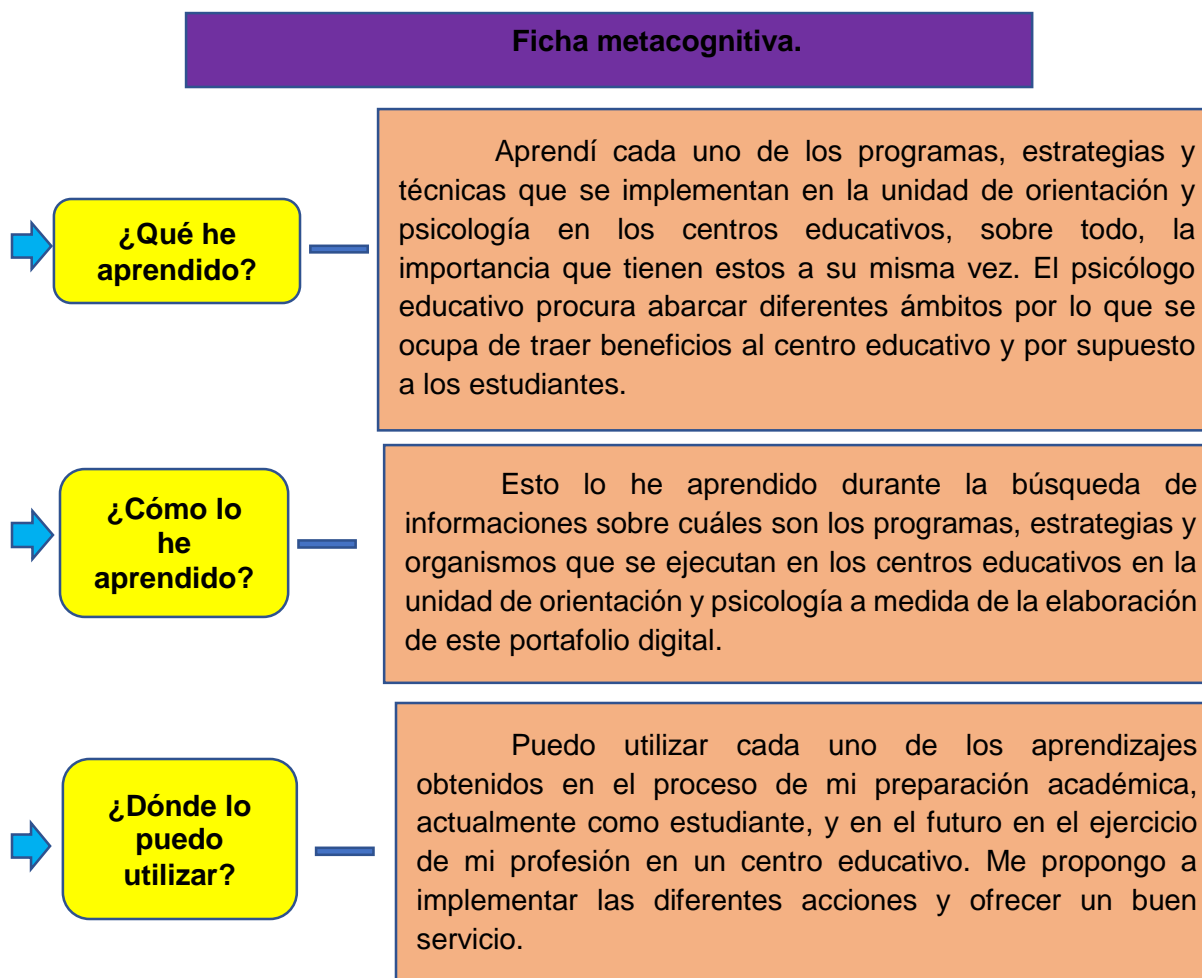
Ficha metacognitiva.

¿Qué he aprendido?

Aprendí cada uno de los programas, estrategias y técnicas que se implementan en la unidad de orientación y psicología en los centros educativos, sobre todo, la importancia que tienen estos a su misma vez. El psicólogo educativo procura abarcar diferentes ámbitos por lo que se ocupa de traer beneficios al centro educativo y por supuesto a los estudiantes.

¿Cómo lo he aprendido?

Esto lo he aprendido durante la búsqueda de informaciones sobre cuáles son los programas, estrategias y organismos que se ejecutan en los centros educativos en la unidad de orientación y psicología a medida de la elaboración de este portafolio digital.

¿Dónde lo puedo utilizar?

Puedo utilizar cada uno de los aprendizajes obtenidos en el proceso de mi preparación académica, actualmente como estudiante, y en el futuro en el ejercicio de mi profesión en un centro educativo. Me propongo a implementar las diferentes acciones y ofrecer un buen servicio.